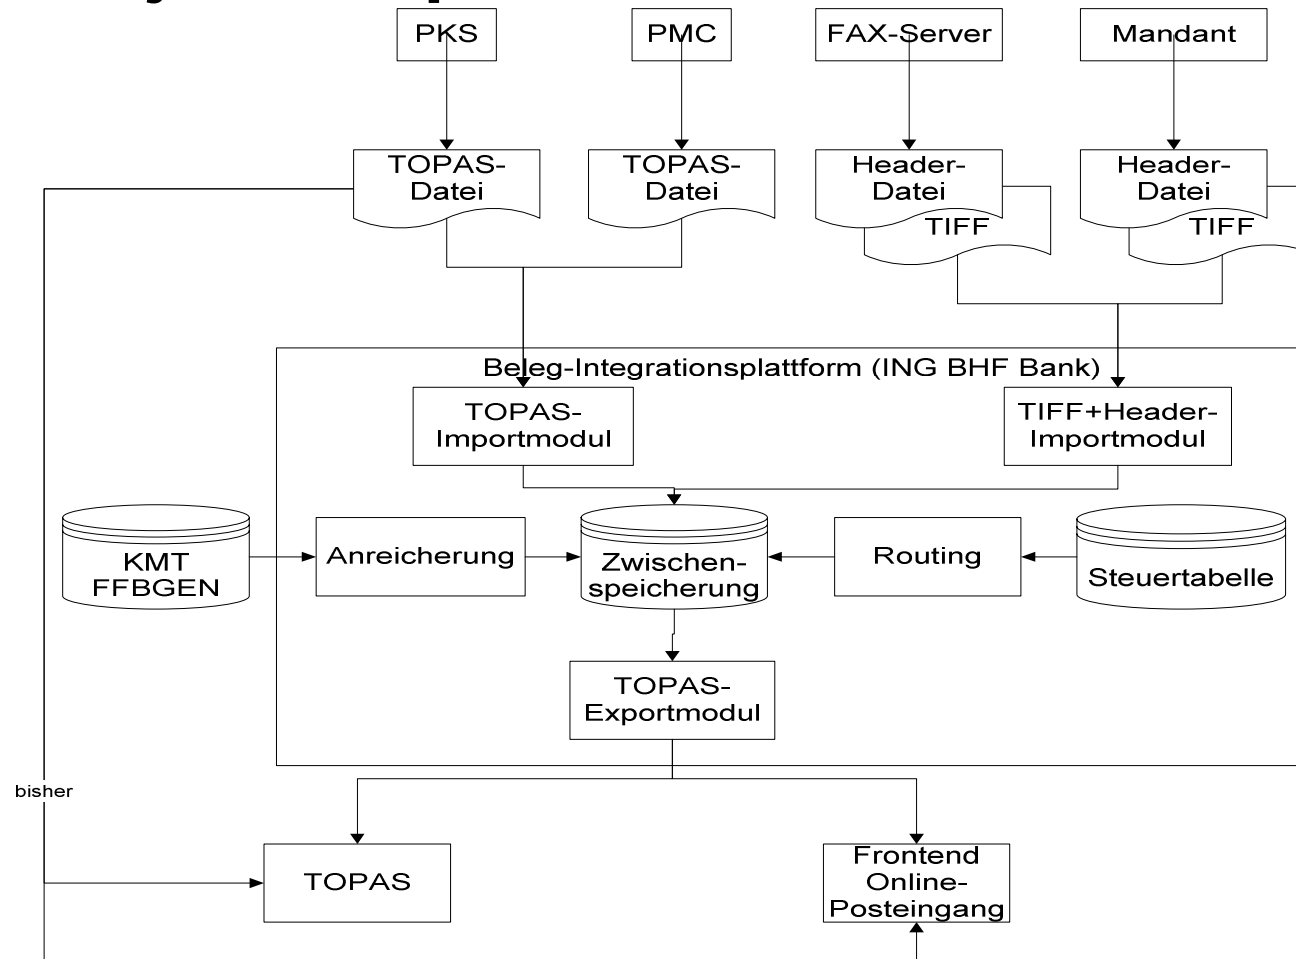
PKS

PMC

FAX-Server

Mandant

TOPAS-Datei

TOPAS-Datei

Header-Datei
TIFF

Header-Datei
TIFF

Beleg-Integrationsplattform (ING BHF Bank)

TOPAS-Importmodul

TIFF+Header-Importmodul

KMT
FFBGEN

Anreicherung

Zwischenspeicherung

Routing

Steuertabelle

TOPAS-Exportmodul

bisher

TOPAS

Frontend
Online-Posteingang